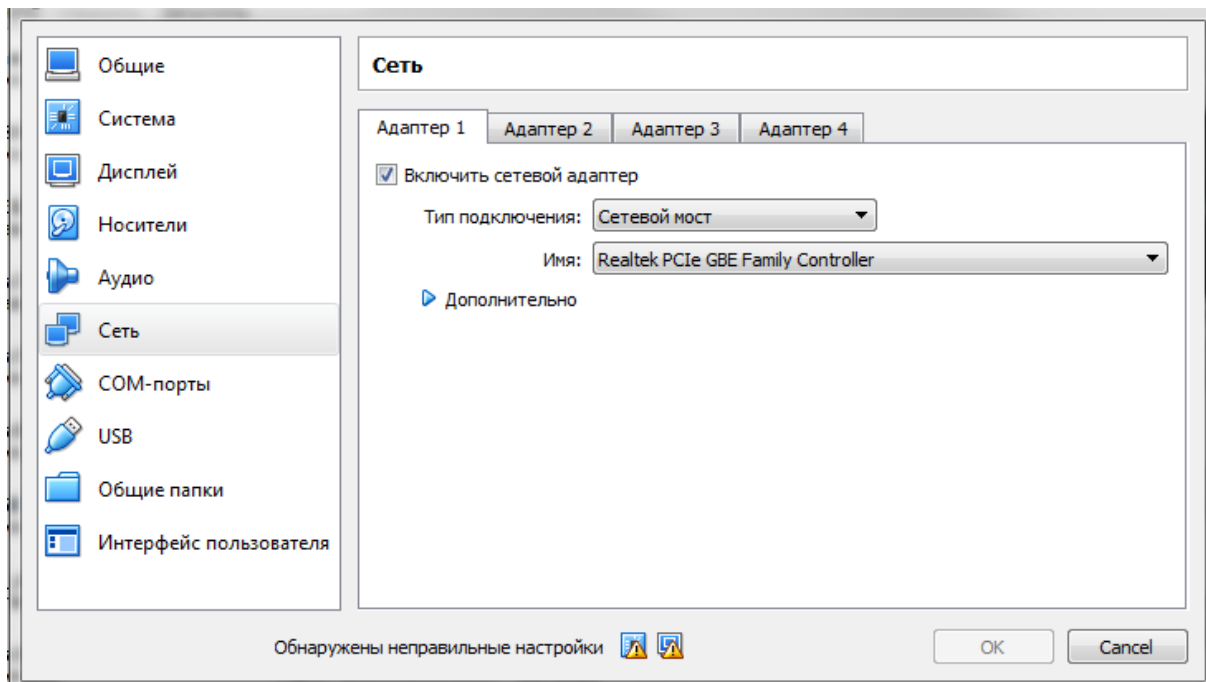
Общие
Система
Дисплей
Носители
Аудио
Сеть
COM-порты
USB
Общие папки
Интерфейс пользователя

Сеть

Адаптер 1 | Адаптер 2 | Адаптер 3 | Адаптер 4

Включить сетевой адаптер
Тип подключения: Сетевой мост
Имя: Realtek PCIe GBE Family Controller
Дополнительно

Обнаружены неправильные настройки

OK
Cancel